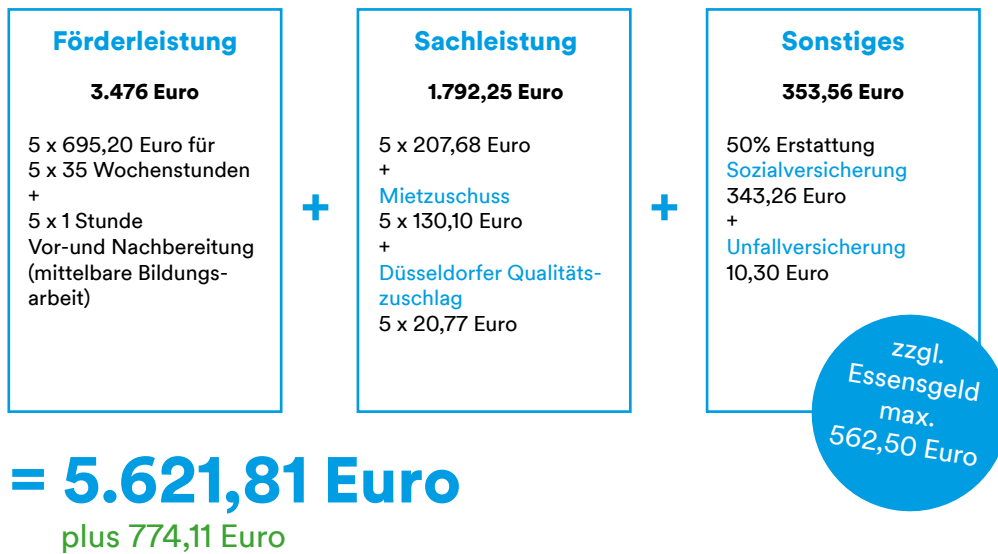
Förderleistung

3.476 Euro

5 x 695,20 Euro für
5 x 35 Wochenstunden
+
5 x 1 Stunde
Vor-und Nachbereitung
(mittelbare Bildungsarbeit)

+

Sachleistung

1.792,25 Euro

5 x 207,68 Euro
+
Mietzuschuss
5 x 130,10 Euro
+
Düsseldorfer Qualitätszuschlag
5 x 20,77 Euro

+

Sonstiges

353,56 Euro

50% Erstattung
Sozialversicherung
343,26 Euro
+
Unfallversicherung
10,30 Euro

zzgl. Essensgeld max. 562,50 Euro

= 5.621,81 Euro
plus 774,11 Euro